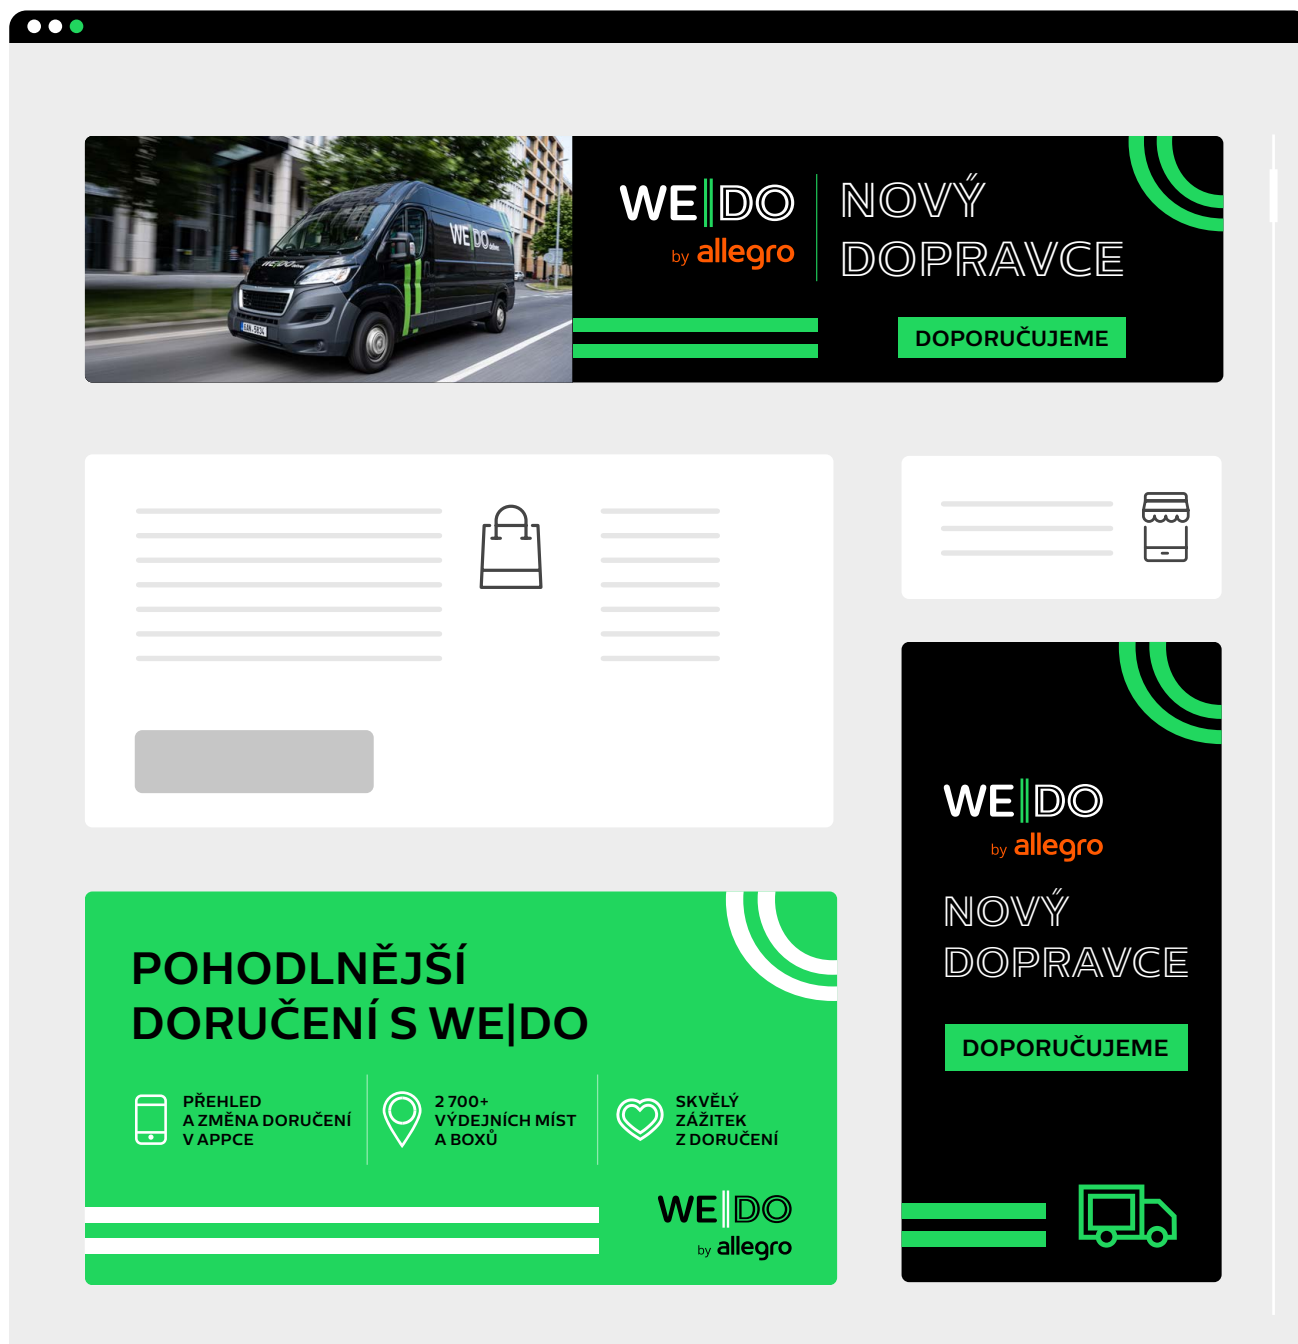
WE|DO
by allegro
NOVÝ DOPRAVCE
DOPORUČUJEME

WE|DO
by allegro
NOVÝ DOPRAVCE
DOPORUČUJEME

POHODLNĚJŠÍ DORUČENÍ S WE|DO

PŘEHLED A ZMĚNA DORUČENÍ V APPCE

2 700+ VÝDEJNÍCH MÍST A BOXŮ

SKVĚLÝ ZÁŽITEK Z DORUČENÍ

WE|DO
by allegro